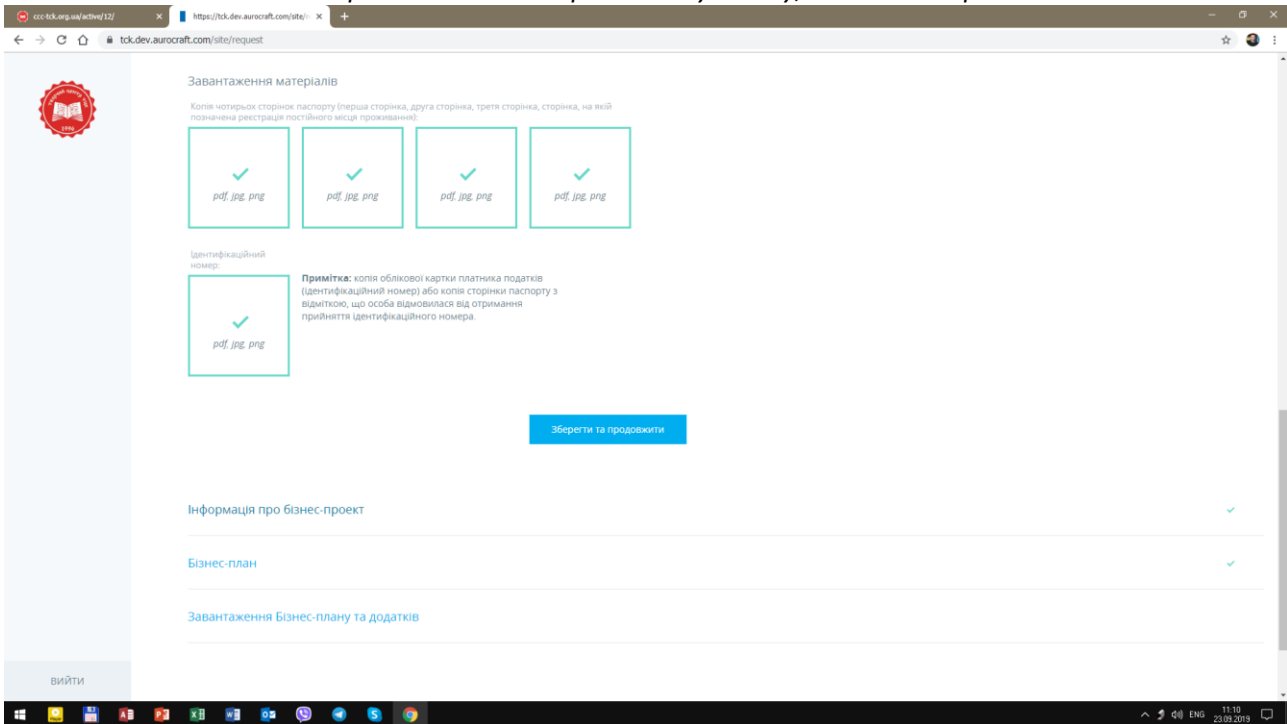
ccc-tck.org.ua/active/12/
https://tck.dev.aurocraft.com/site/
tck.dev.aurocraft.com/site/request

Завантаження матеріалів

Копія чотирьох сторінок паспорту (перша сторінка, друга сторінка, третя сторінка, сторінка, на якій позначена реєстрація постійного місця проживання):

pdf, jpg, png

pdf, jpg, png

pdf, jpg, png

pdf, jpg, png

Ідентифікаційний номер:

pdf, jpg, png

**Примітка:** копія облікової картки платника податків (ідентифікаційний номер) або копія сторінки паспорту з відміткою, що особа відмовилася від отримання прийняття ідентифікаційного номера.

Зберегти та продовжити

Інформація про бізнес-проект

Бізнес-план

Завантаження Бізнес-плану та додатків

ВИЙТИ

ENG 11:10 23.09.2019